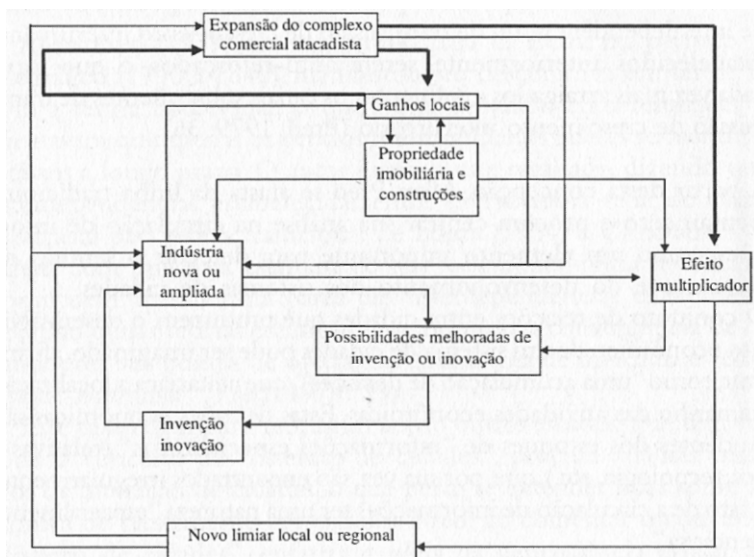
Expansão do complexo comercial atacadista

Ganhos locais

Propriedade imobiliária e construções

Indústria nova ou ampliada

Efeito multiplicador

Possibilidades melhoradas de invenção ou inovação

Invenção inovação

Novo limiar local ou regional